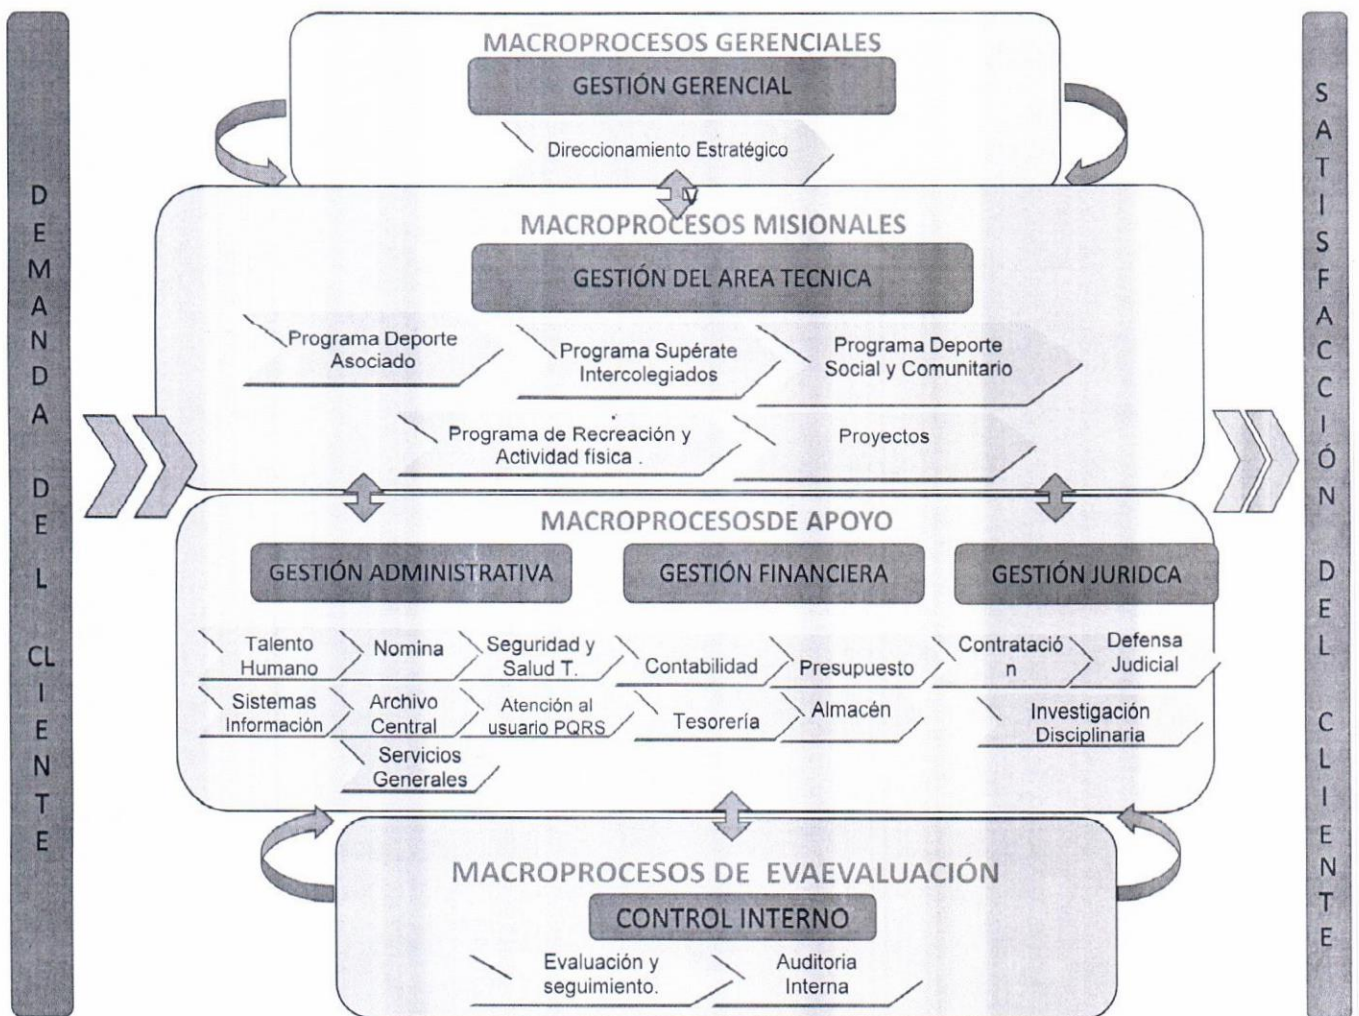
DEMANDA DEL CLIENTE

MACROPROCESOS GERENCIALES

GESTIÓN GERENCIAL

Direccionamiento Estratégico

MACROPROCESOS MISIONALES

GESTIÓN DEL AREA TECNICA

Programa Deporte Asociado

Programa Supérate Intercolegiados

Programa Deporte Social y Comunitario

Programa de Recreación y Actividad física .

Proyectos

MACROPROCESOSDE APOYO

GESTIÓN ADMINISTRATIVA

GESTIÓN FINANCIERA

GESTIÓN JURIDCA

Talento Humano

Nomina

Seguridad y Salud T.

Contabilidad

Presupuesto

Contratació n

Defensa Judicial

Sistemas Información

Archivo Central

Atención al usuario PQRS

Tesorería

Almacén

Investigación Disciplinaria

Servicios Generales

MACROPROCESOS DE EVAEVALUACIÓN

CONTROL INTERNO

Evaluación y seguimiento.

Auditoria Interna

SATISFACCIÓN DEL CLIENTE